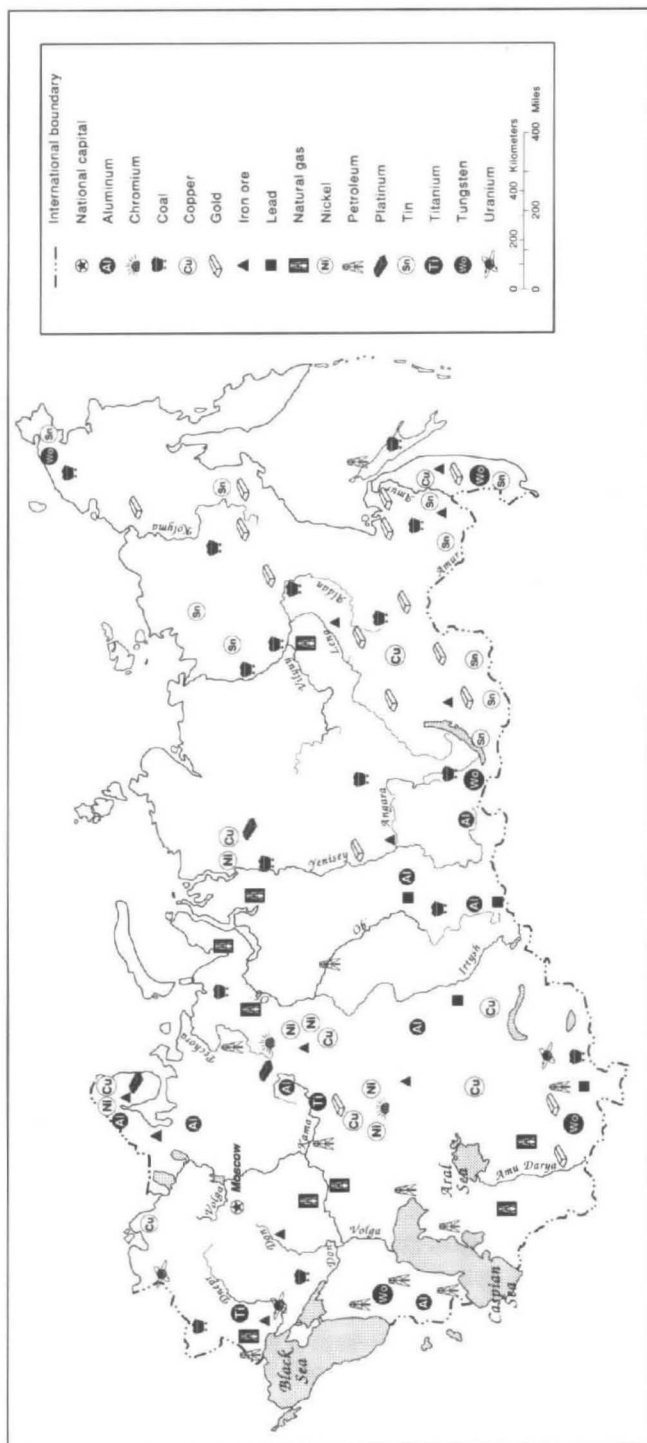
International boundary
National capital
Al Aluminum
Chromium
Coal
Cu Copper
Gold
Iron ore
Lead
Natural gas
Ni Nickel
Petroleum
Platinum
Sn Tin
Ti Titanium
Wo Tungsten
Uranium

0 200 400 Kilometers
0 200 400 Miles

Moscow
Black Sea
Caspian Sea
Aral Sea
Amu Darya
Volga
Don
Dnepr
Oka
Volga
Kama
Pechora
Ob
Irtysh
Yenisey
Angara
Vilyuy
Lena
Aldan
Kolyma
Amur
Amur

Al Cu Ni Ti Wo Sn Al Ni Cu Al Ti Ni Cu Ni Ni Cu Al Cu Cu Wo Al Wo Al Ni Cu Al Al Al Wo Sn Sn Sn Cu Sn Sn Sn Sn Sn Cu Wo Sn Sn Wo Cu